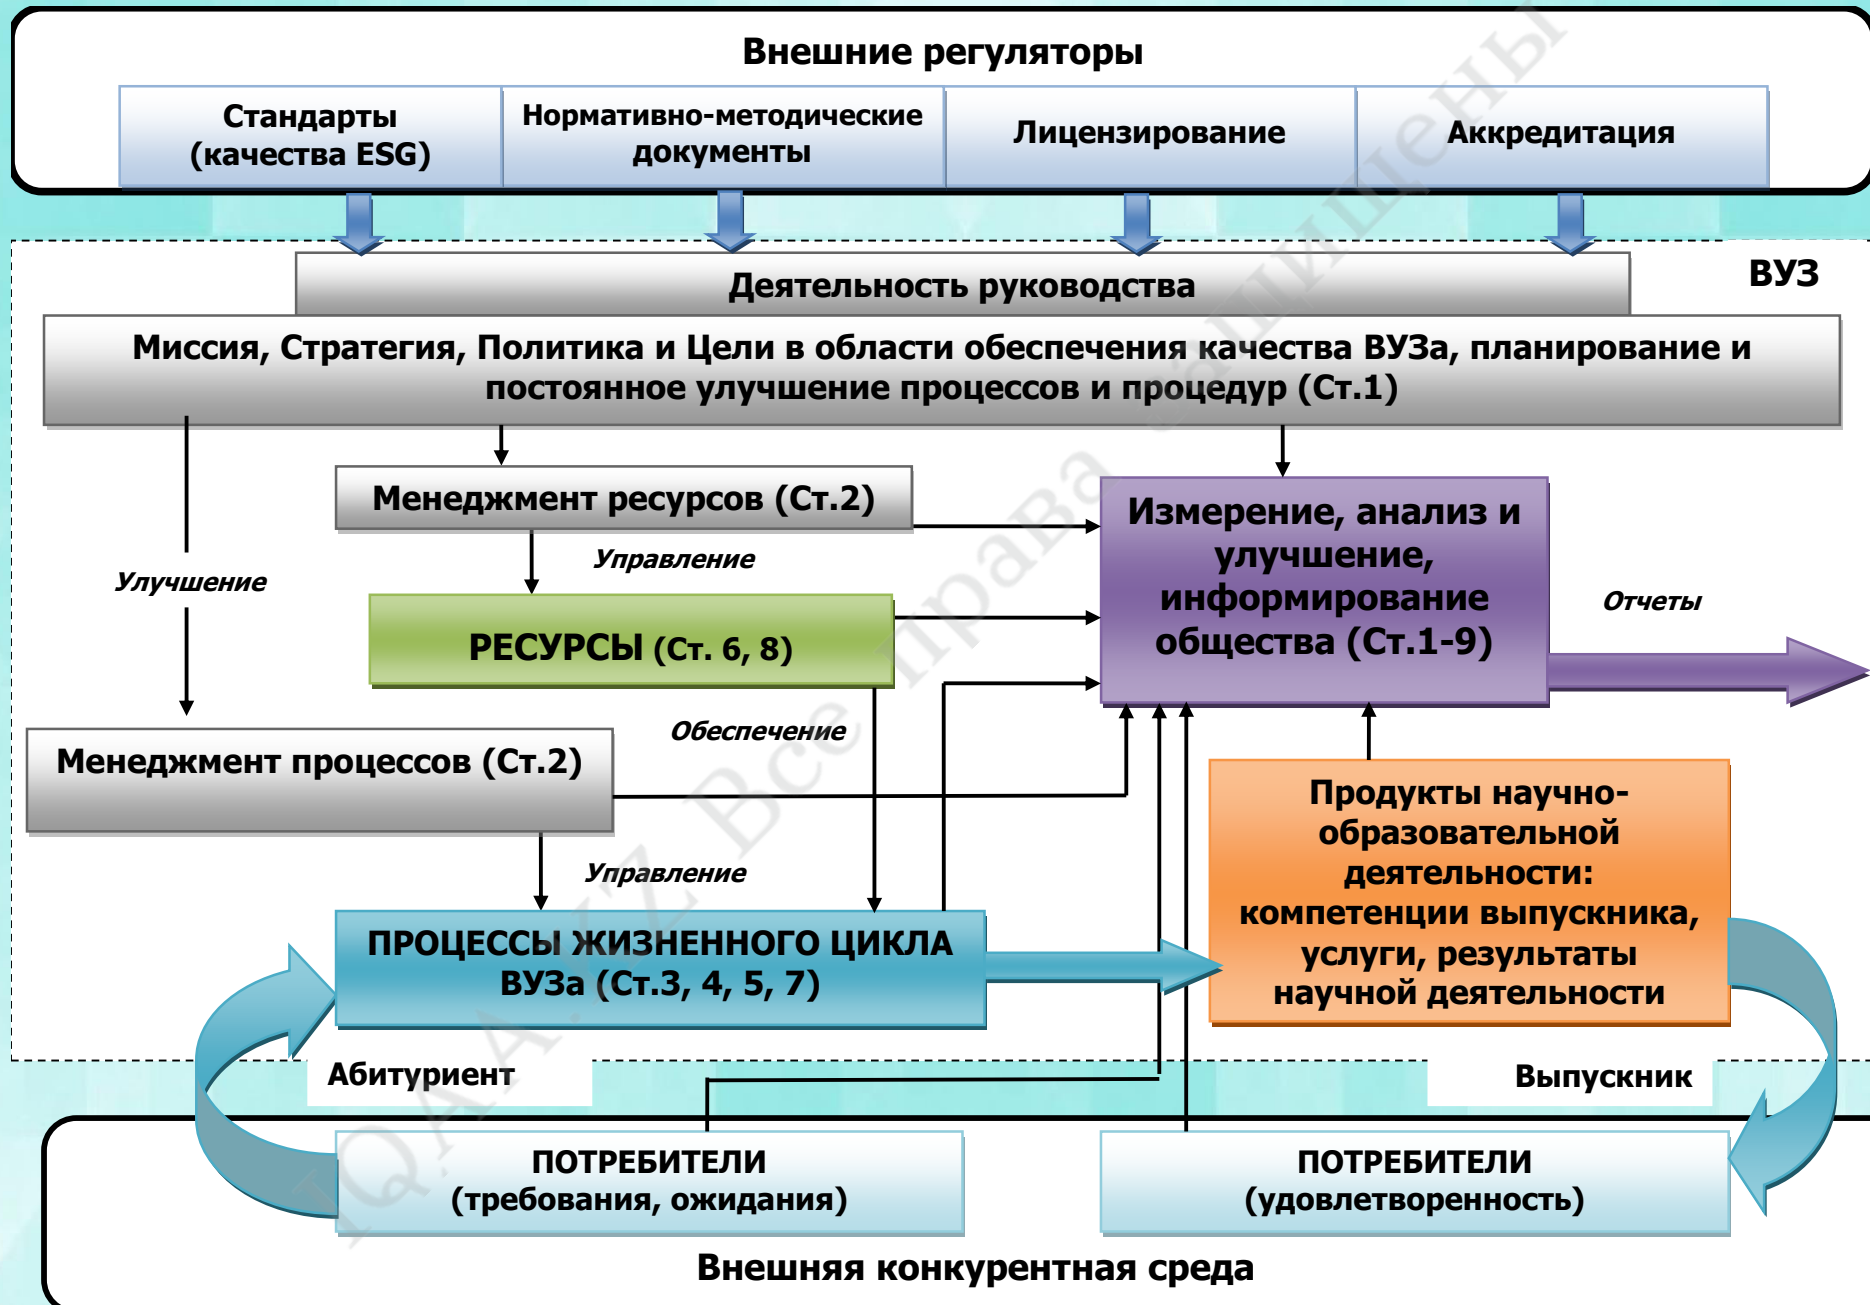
Внешние регуляторы

Стандарты (качества ESG)

Нормативно-методические документы

Лицензирование

Аккредитация

ВУЗ

Деятельность руководства

Миссия, Стратегия, Политика и Цели в области обеспечения качества ВУЗа, планирование и постоянное улучшение процессов и процедур (Ст.1)

Менеджмент ресурсов (Ст.2)

Управление

Улучшение

РЕСУРСЫ (Ст. 6, 8)

Измерение, анализ и улучшение, информирование общества (Ст.1-9)

Отчеты

Обеспечение

Менеджмент процессов (Ст.2)

Управление

Продукты научно-образовательной деятельности: компетенции выпускника, услуги, результаты научной деятельности

ПРОЦЕССЫ ЖИЗНЕННОГО ЦИКЛА ВУЗа (Ст.3, 4, 5, 7)

Абитуриент

Выпускник

ПОТРЕБИТЕЛИ (требования, ожидания)

ПОТРЕБИТЕЛИ (удовлетворенность)

Внешняя конкурентная среда

IQAA.KZ Все права защищены